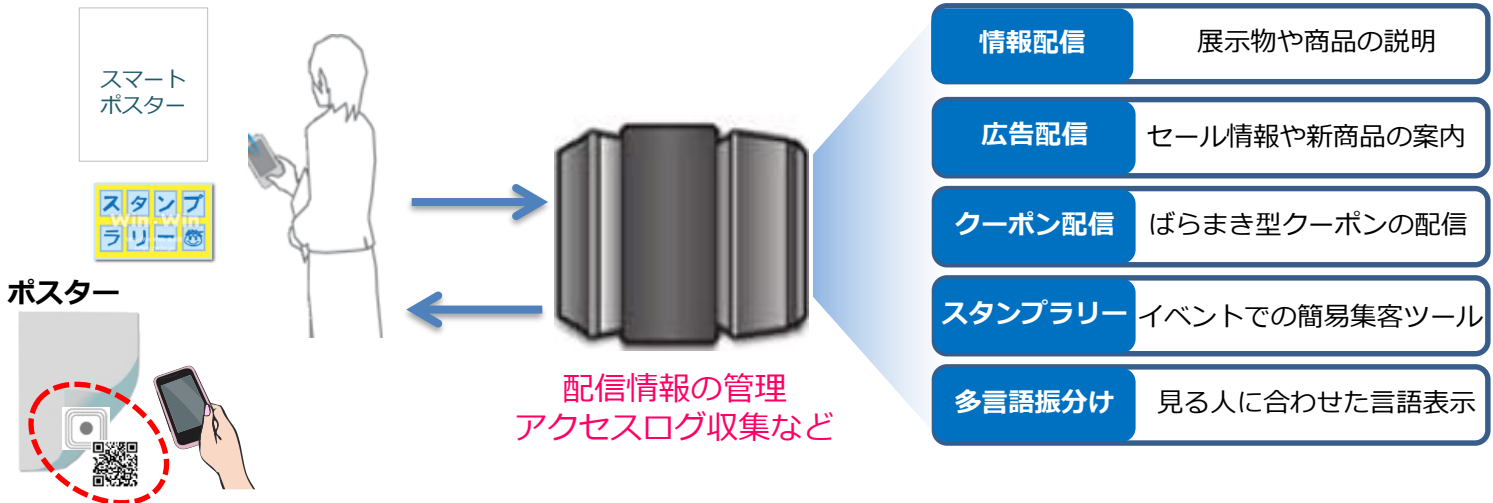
スマートポスター

スタンプラリー
Win-Win

ポスター

配信情報の管理
アクセスログ収集など

| | |
|---|---|
| 情報配信 | 展示物や商品の説明 |
| 広告配信 | セール情報や新商品の案内 |
| クーポン配信 | ばらまき型クーポンの配信 |
| スタンプラリー | イベントでの簡易集客ツール |
| 多言語振分け | 見る人に合わせた言語表示 |